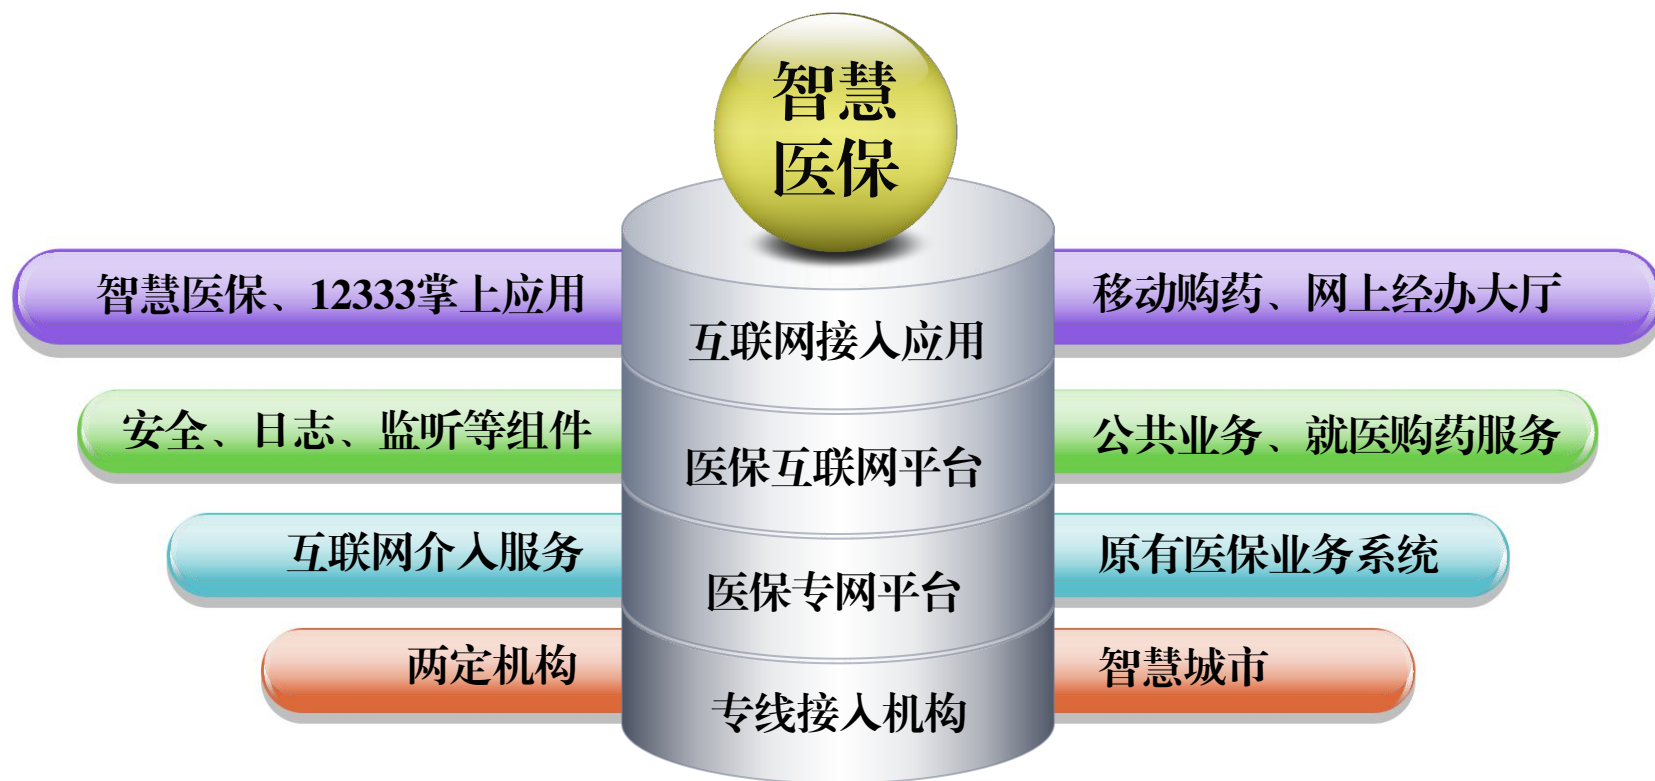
智慧医保

智慧医保、12333掌上应用

互联网接入应用

移动购药、网上经办大厅

安全、日志、监听等组件

医保互联网平台

公共业务、就医购药服务

互联网介入服务

医保专网平台

原有医保业务系统

两定机构

专线接入机构

智慧城市